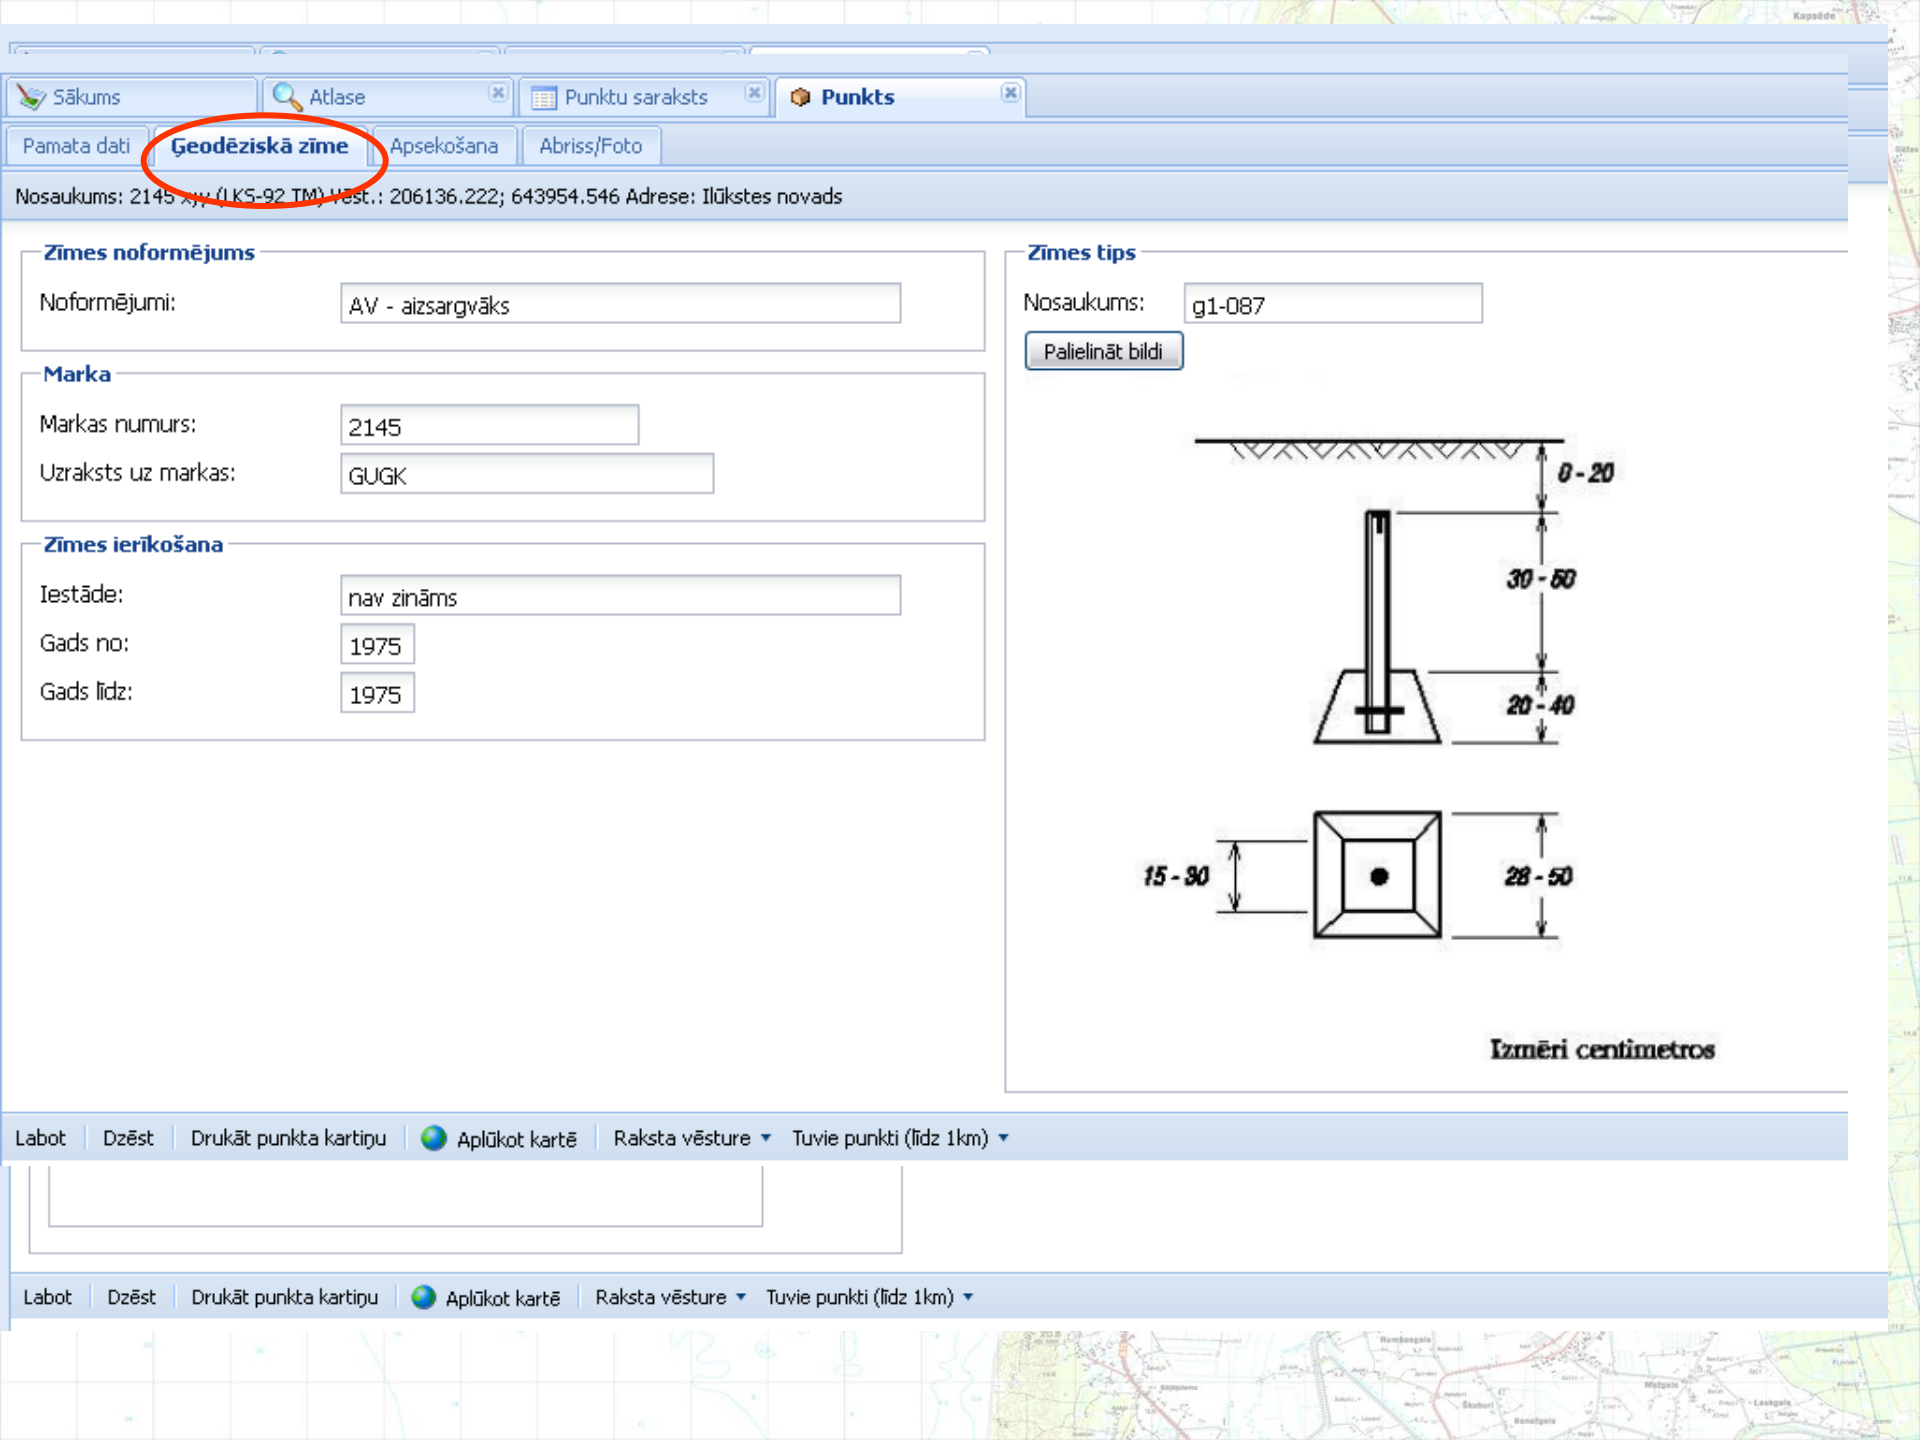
Sākums
Atlase
Punktu saraksts
Punkts

Pamata dati
Ģeodēziskā zīme
Apsekošana
Abriss/Foto

Nosaukums: 2145 xyv (LKS-92 TM) koord.: 206136.222; 643954.546 Adrese: Ilūkstes novads

Zīmes noformējums
Noformējumi: AV - aizsargvāks

Marka
Markas numurs: 2145
Uzraksts uz markas: GUGK

Zīmes ierīkošana
Iestāde: nav zināms
Gads no: 1975
Gads līdz: 1975

Zīmes tips
Nosaukums: g1-087
Palielināt bildi

0 - 20
30 - 50
20 - 40
15 - 30
28 - 50
Izmēri centimetros

Labot | Dzēst | Drukāt punkta kartiņu | Aplūkot kartē | Raksta vēsture | Tuvie punkti (līdz 1km)

Labot | Dzēst | Drukāt punkta kartiņu | Aplūkot kartē | Raksta vēsture | Tuvie punkti (līdz 1km)